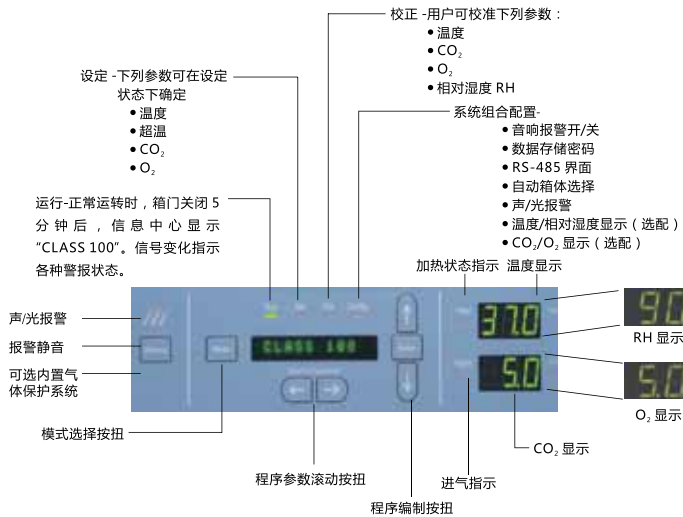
校正 -用户可校准下列参数：
• 温度
• $CO_2$
• $O_2$
• 相对湿度 RH

设定 -下列参数可在设定状态下确定
• 温度
• 超温
• $CO_2$
• $O_2$

系统组合配置-
• 音响报警开/关
• 数据存储密码
• RS-485 界面
• 自动箱体选择
• 声/光报警
• 温度/相对湿度显示（选配）
• $CO_2$/$O_2$ 显示（选配）

运行-正常运转时，箱门关闭 5 分钟后，信息中心显示 “CLASS 100”。信号变化指示各种警报状态。

加热状态指示 温度显示

声/光报警

报警静音

可选内置气体保护系统

CLASS 100

37.0

RH 显示

90

5.0

5.0

$O_2$ 显示

$CO_2$ 显示

模式选择按扭

进气指示

程序参数滚动按扭

程序编制按扭